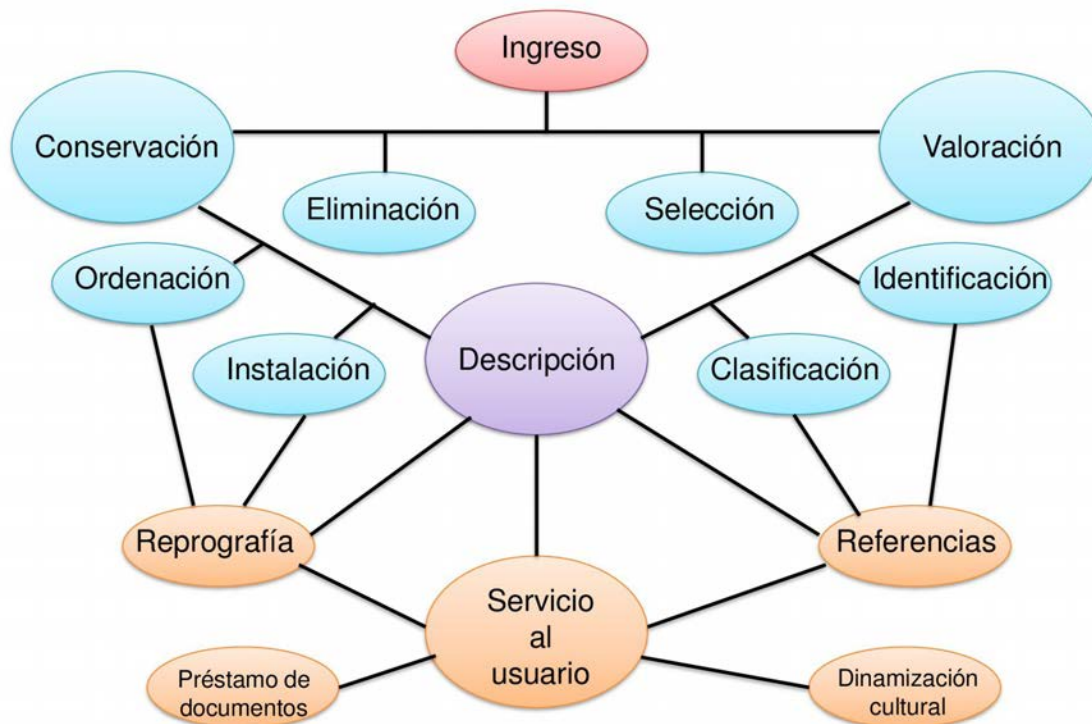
Ingreso

Conservación

Valoración

Eliminación

Selección

Ordenación

Identificación

Instalación

Descripción

Clasificación

Reprografía

Referencias

Servicio al usuario

Préstamo de documentos

Dinamización cultural